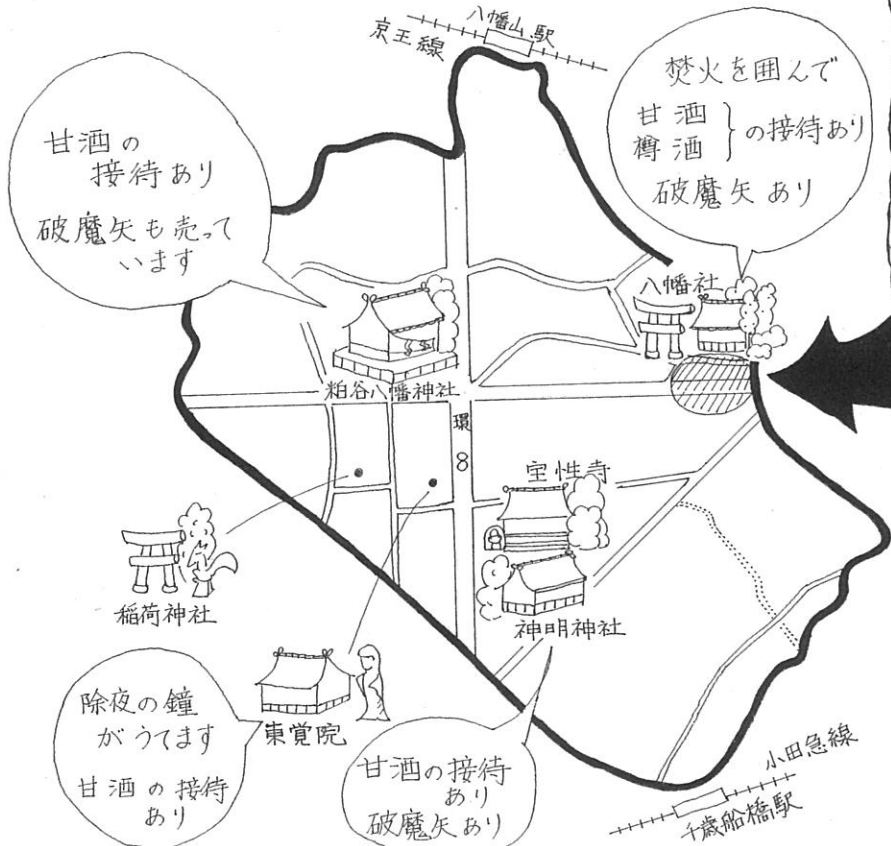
京王線
八幡山駅

甘酒の
接待あり
破魔矢も売っています

焚火を囲んで
甘酒
樽酒
の接待あり
破魔矢あり

八幡社

粕谷八幡神社

環8

宝性寺

稲荷神社

神明神社

東覚院

除夜の鐘がうてます
甘酒の接待あり

甘酒の接待あり
破魔矢あり

小田急線
千歳船橋駅